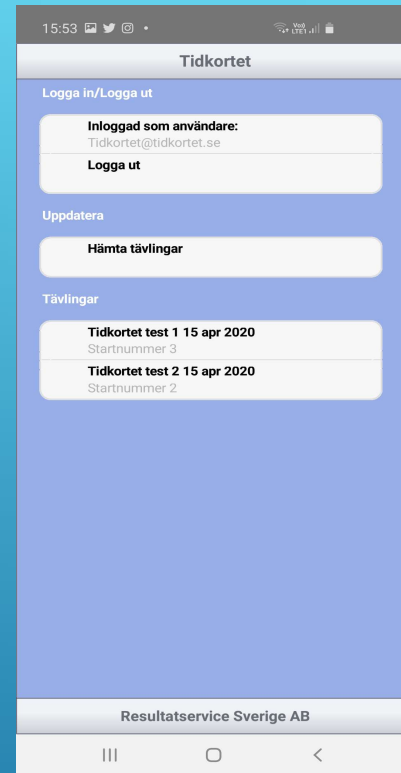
15:53

Tidkortet

Logga in/Logga ut

Inloggad som användare:
Tidkortet@tidkortet.se

Logga ut

Uppdatera

Hämta tävlingar

Tävlingar

Tidkortet test 1 15 apr 2020
Startnummer 3

Tidkortet test 2 15 apr 2020
Startnummer 2

Resultatservice Sverige AB